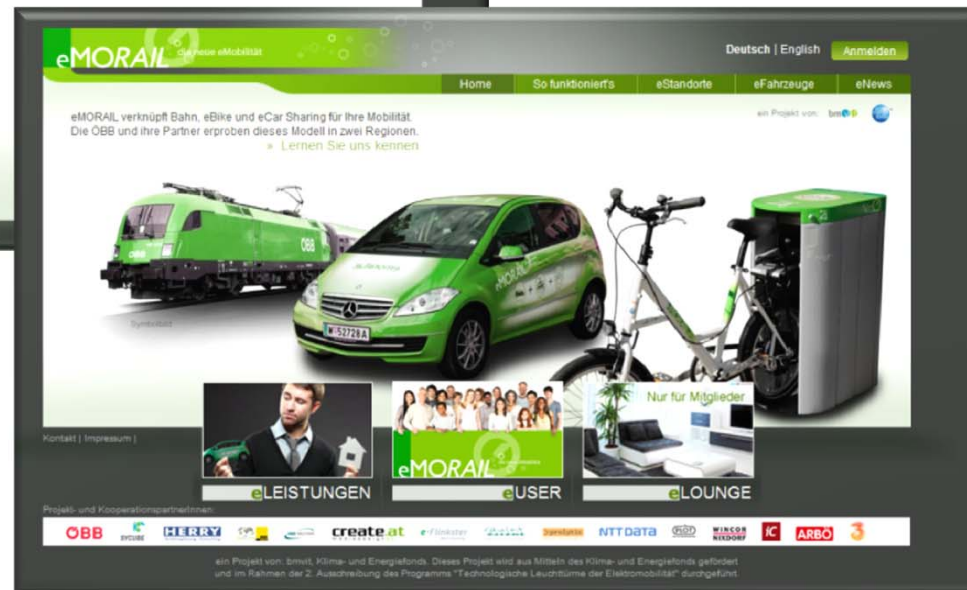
eMORAIL die neue eMobilität

Deutsch | English Anmelden

Home So funktioniert's eStandorte eFahrzeuge eNews

eMORAIL verknüpft Bahn, eBike und eCar Sharing für Ihre Mobilität. Die ÖBB und ihre Partner erproben dieses Modell in zwei Regionen.
» Lernen Sie uns kennen

ein Projekt von: bm

ÖBB

eMORAIL

W-52728A

Nur für Mitglieder

Kontakt | Impressum |

eMORAIL

eLEISTUNGEN eUSER eLOUNGE

Projekt- und Kooperationspartner/innen:

ÖBB HERRY create.at NTT DATA WINCOR NIXDORF IC ARBÖ 3

ein Projekt von: bmvit, Klima- und Energiefonds. Dieses Projekt wird aus Mitteln des Klima- und Energiefonds gefördert und im Rahmen der 2. Ausschreibung des Programms "Technologische Leuchttürme der Elektromobilität" durchgeführt.